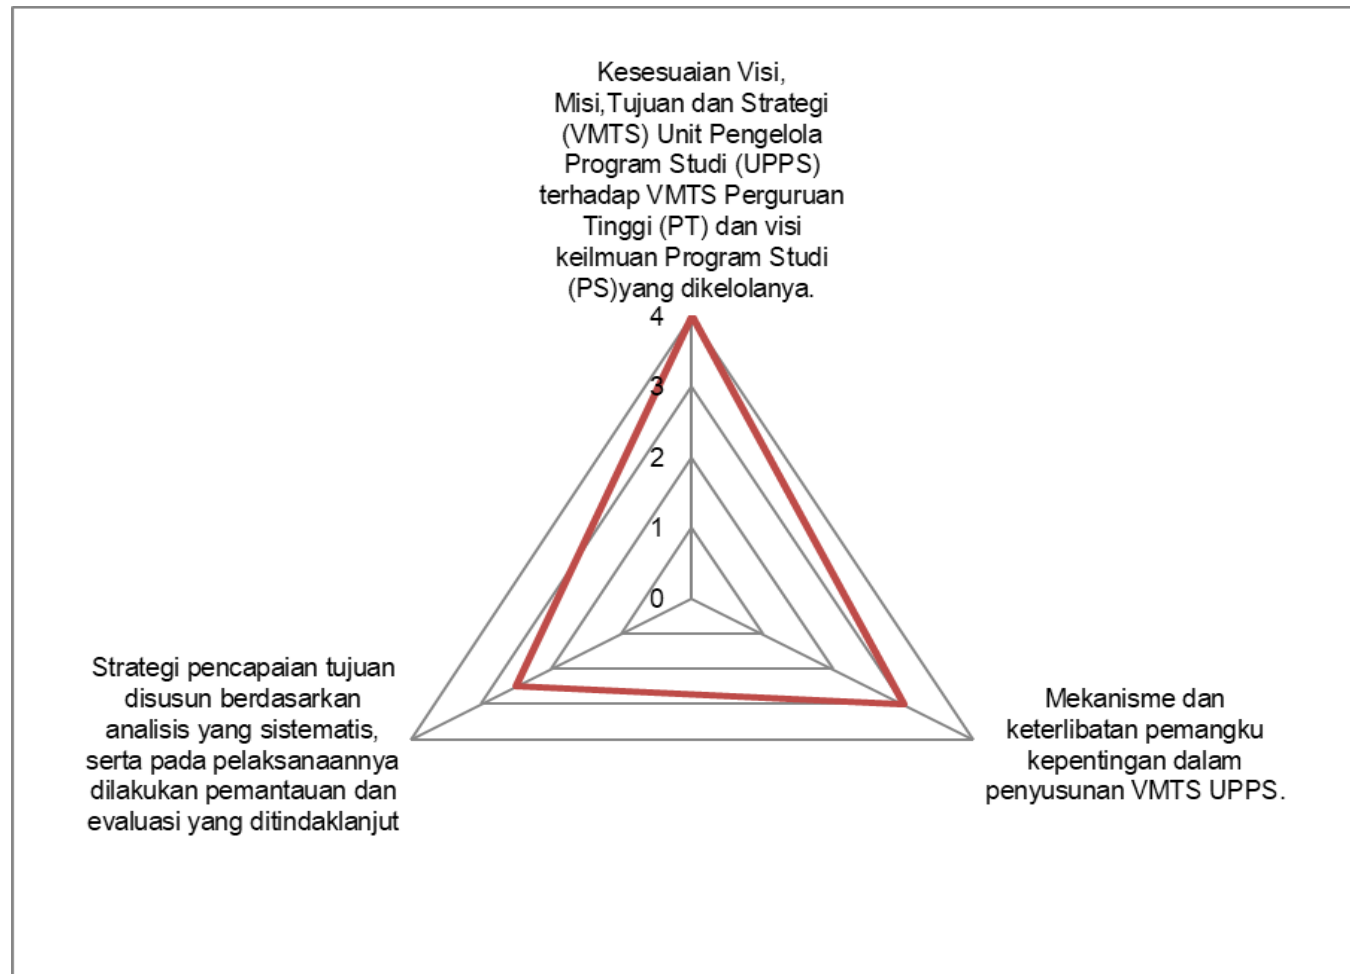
Kesesuaian Visi, Misi,Tujuan dan Strategi (VMTS) Unit Pengelola Program Studi (UPPS) terhadap VMTS Perguruan Tinggi (PT) dan visi keilmuan Program Studi (PS)yang dikelolanya.

4
3
2
1
0

Strategi pencapaian tujuan disusun berdasarkan analisis yang sistematis, serta pada pelaksanaannya dilakukan pemantauan dan evaluasi yang ditindaklanjut

Mekanisme dan keterlibatan pemangku kepentingan dalam penyusunan VMTS UPPS.